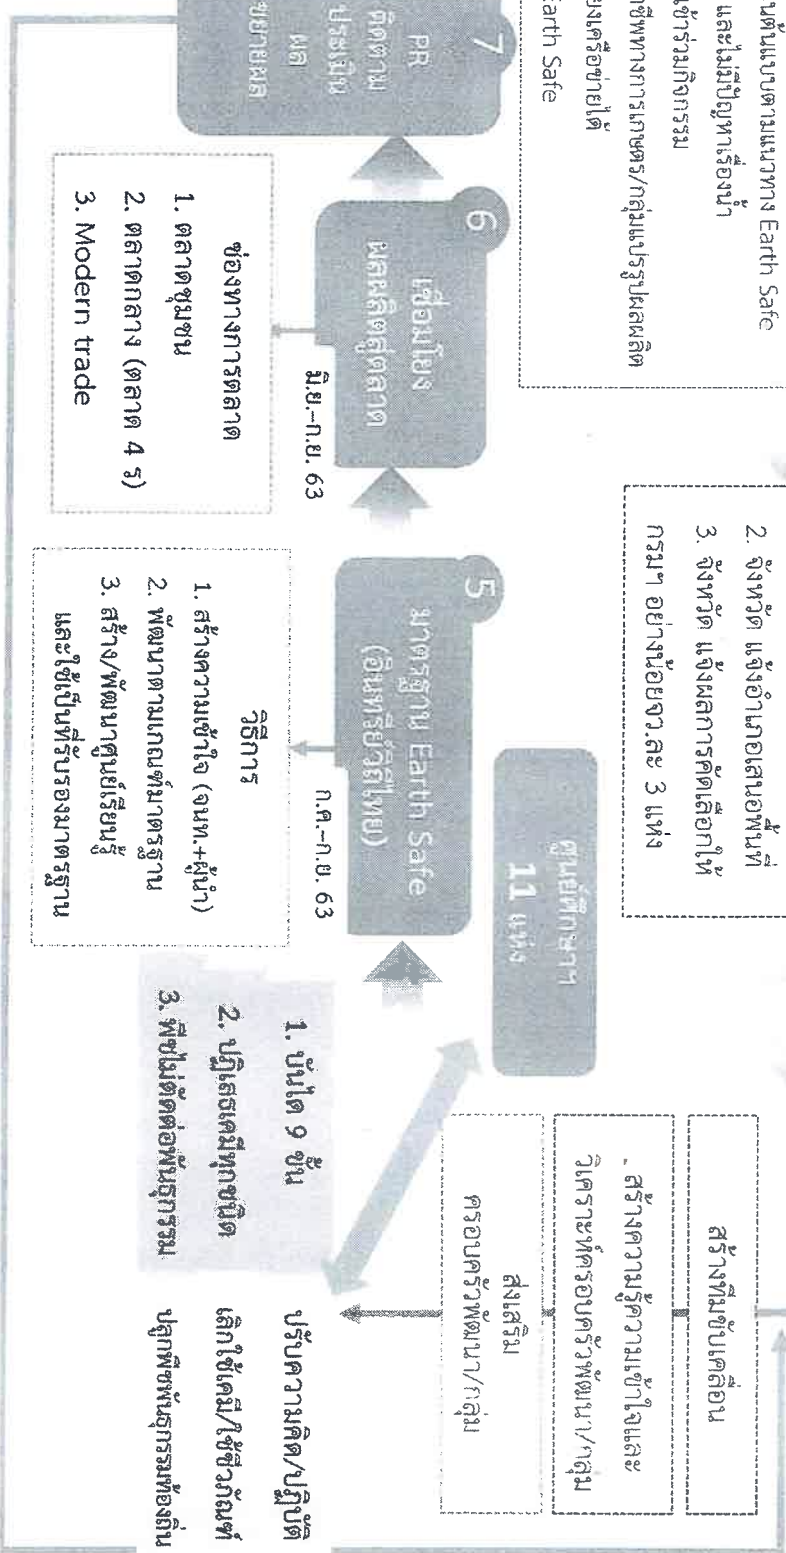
7
PR
ติดตาม
ประเมิน
ผล
ขยายผล

ต้นแบบตามแนวทาง Earth Safe
และไม่มีปัญหาเรื่องน้ำ
เข้าร่วมกิจกรรม
ชีพทางการเกษตร/กลุ่มแปรรูปผลผลิต
ยงเครือข่ายได้
Earth Safe

6
เชื่อมโยง
ผลผลิตสู่ตลาด
มิ.ย.–ก.ย. 63

ช่องทางการตลาด
1. ตลาดชุมชน
2. ตลาดกลาง (ตลาด 4 ร)
3. Modern trade

2. จังหวัด แจ้งอำเภอเสนอพื้นที่
3. จังหวัด แจ้งผลการคัดเลือกให้ กรมฯ อย่างน้อยจว.ละ 3 แห่ง

ศูนย์ศึกษาฯ
11 แห่ง

5
มาตรฐาน Earth Safe
(อินทรีย์วิถีไทย)
ก.ค.–ก.ย. 63

วิธีการ
1. สร้างความเข้าใจ (จนท.+ผู้นำ)
2. พัฒนาตามเกณฑ์มาตรฐาน
3. สร้าง/พัฒนาศูนย์เรียนรู้ และใช้เป็นที่รับรองมาตรฐาน

1. บันได 9 ขั้น
2. ปฏิเสธเคมีทุกชนิด
3. พึ่งไม่ติดต่อพันธุกรรม

สร้างทีมขับเคลื่อน

. สร้างความรู้ความเข้าใจและ วิเคราะห์ครอบครัวพัฒนา/กลุ่ม

ส่งเสริม
ครอบครัวพัฒนา/กลุ่ม

ปรับความคิด/ปฏิบัติ
เลิกใช้เคมี/ใช้ชีวภัณฑ์
ปลูกพืชพันธุกรรมท้องถิ่น